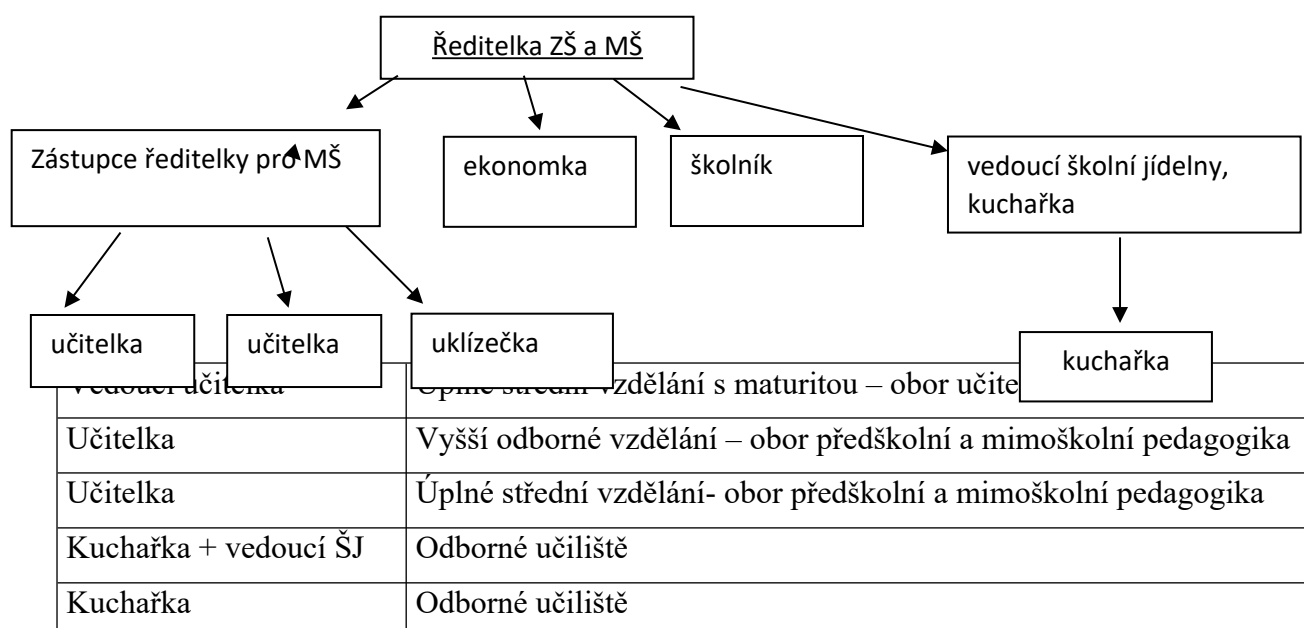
Ředitelka ZŠ a MŠ

Zástupce ředitelky pro MŠ

ekonomka

školník

vedoucí školní jídelny, kuchařka

učitelka

učitelka

uklízečka

kuchařka

| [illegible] | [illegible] vzdělání s maturitou – obor učite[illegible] |
|---|---|
| Učitelka | Vyšší odborné vzdělání – obor předškolní a mimoškolní pedagogika |
| Učitelka | Úplné střední vzdělání- obor předškolní a mimoškolní pedagogika |
| Kuchařka + vedoucí ŠJ | Odborné učiliště |
| Kuchařka | Odborné učiliště |